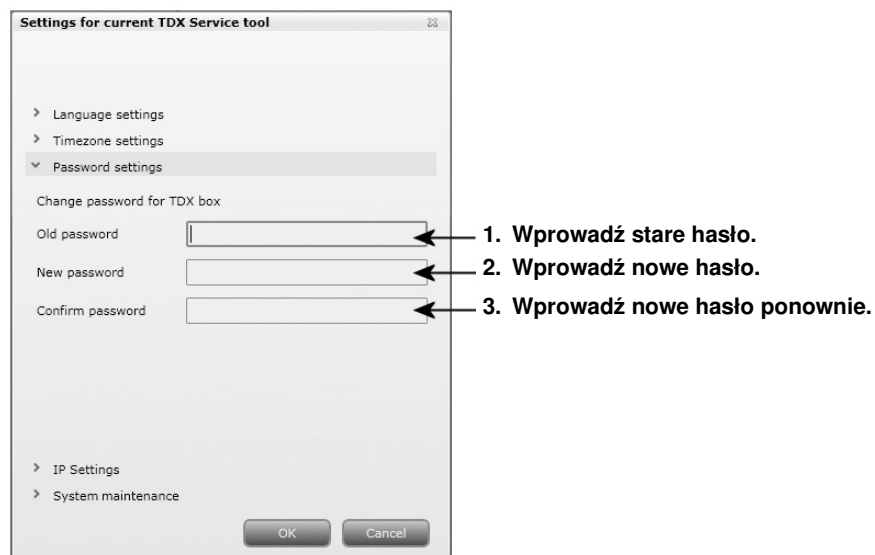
Settings for current TDX Service tool

Language settings
Timezone settings
Password settings

Change password for TDX box

Old password
New password
Confirm password

1. Wprowadź stare hasło.
2. Wprowadź nowe hasło.
3. Wprowadź nowe hasło ponownie.

IP Settings
System maintenance

OK
Cancel